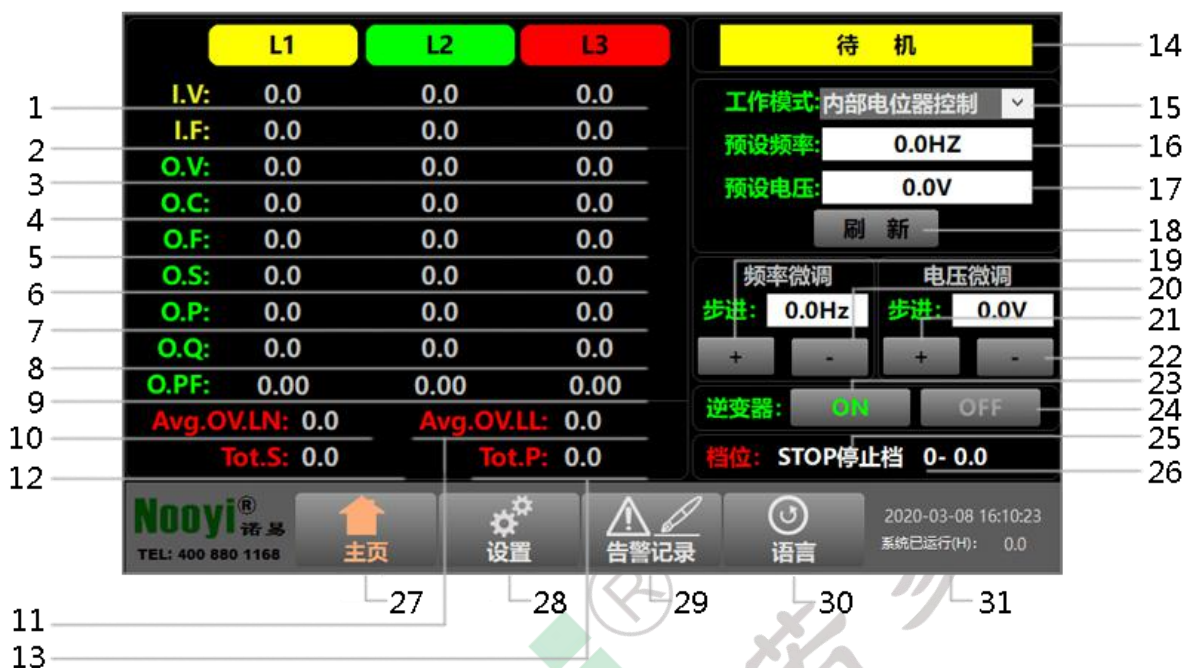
L1 L2 L3

待 机

| | L1 | L2 | L3 |
|---|---|---|---|
| I.V: | 0.0 | 0.0 | 0.0 |
| I.F: | 0.0 | 0.0 | 0.0 |
| O.V: | 0.0 | 0.0 | 0.0 |
| O.C: | 0.0 | 0.0 | 0.0 |
| O.F: | 0.0 | 0.0 | 0.0 |
| O.S: | 0.0 | 0.0 | 0.0 |
| O.P: | 0.0 | 0.0 | 0.0 |
| O.Q: | 0.0 | 0.0 | 0.0 |
| O.PF: | 0.00 | 0.00 | 0.00 |

Avg.OV.LN: 0.0 Avg.OV.LL: 0.0

Tot.S: 0.0 Tot.P: 0.0

工作模式: 内部电位器控制

预设频率: 0.0HZ

预设电压: 0.0V

刷 新

频率微调 电压微调

步进: 0.0Hz 步进: 0.0V

+ - + -

逆变器: ON OFF

档位: STOP停止档 0- 0.0

Nooyi® 诺易

TEL: 400 880 1168

主页 设置 告警记录 语言

2020-03-08 16:10:23

系统已运行(H): 0.0

1 2 3 4 5 6 7 8 9 10 12 11 13

14 15 16 17 18 19 20 21 22 23 24 25 26

27 28 29 30 31